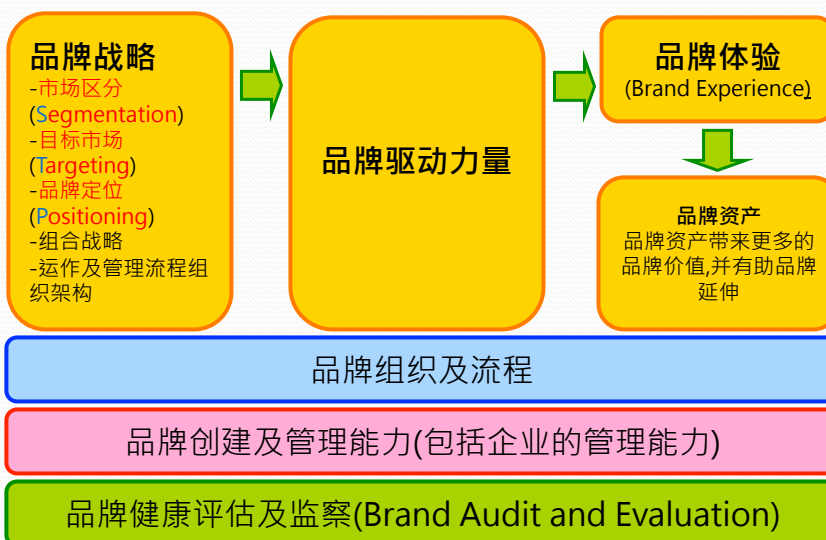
品牌战略
-市场区分
(Segmentation)
-目标市场
(Targeting)
-品牌定位
(Positioning)
-组合战略
-运作及管理流程组织架构

品牌驱动力量

品牌体验
(Brand Experience)

品牌资产
品牌资产带来更多的品牌价值,并有助品牌延伸

品牌组织及流程

品牌创建及管理能力(包括企业的管理能力)

品牌健康评估及监察(Brand Audit and Evaluation)